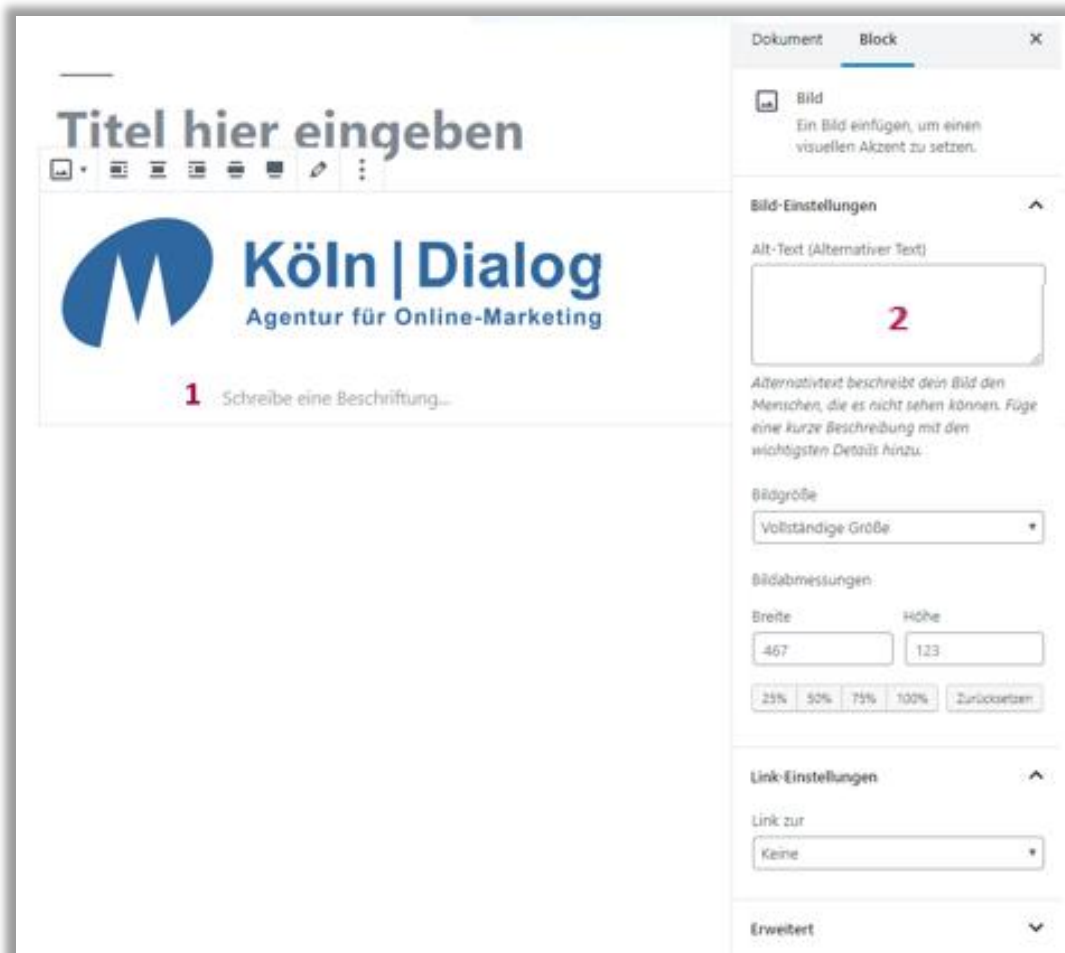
Titel hier eingeben

Köln | Dialog
Agentur für Online-Marketing

1 Schreibe eine Beschriftung...

Dokument Block ×

Bild
Ein Bild einfügen, um einen visuellen Akzent zu setzen.

Bild-Einstellungen

Alt-Text (Alternativer Text)

2

Alternativtext beschreibt dein Bild den Menschen, die es nicht sehen können. Füge eine kurze Beschreibung mit den wichtigsten Details hinzu.

Bildgröße
Vollständige Größe

Bildabmessungen
Breite Höhe
467 123

25% 50% 75% 100% Zurücksetzen

Link-Einstellungen

Link zur
Keine

Erweitert